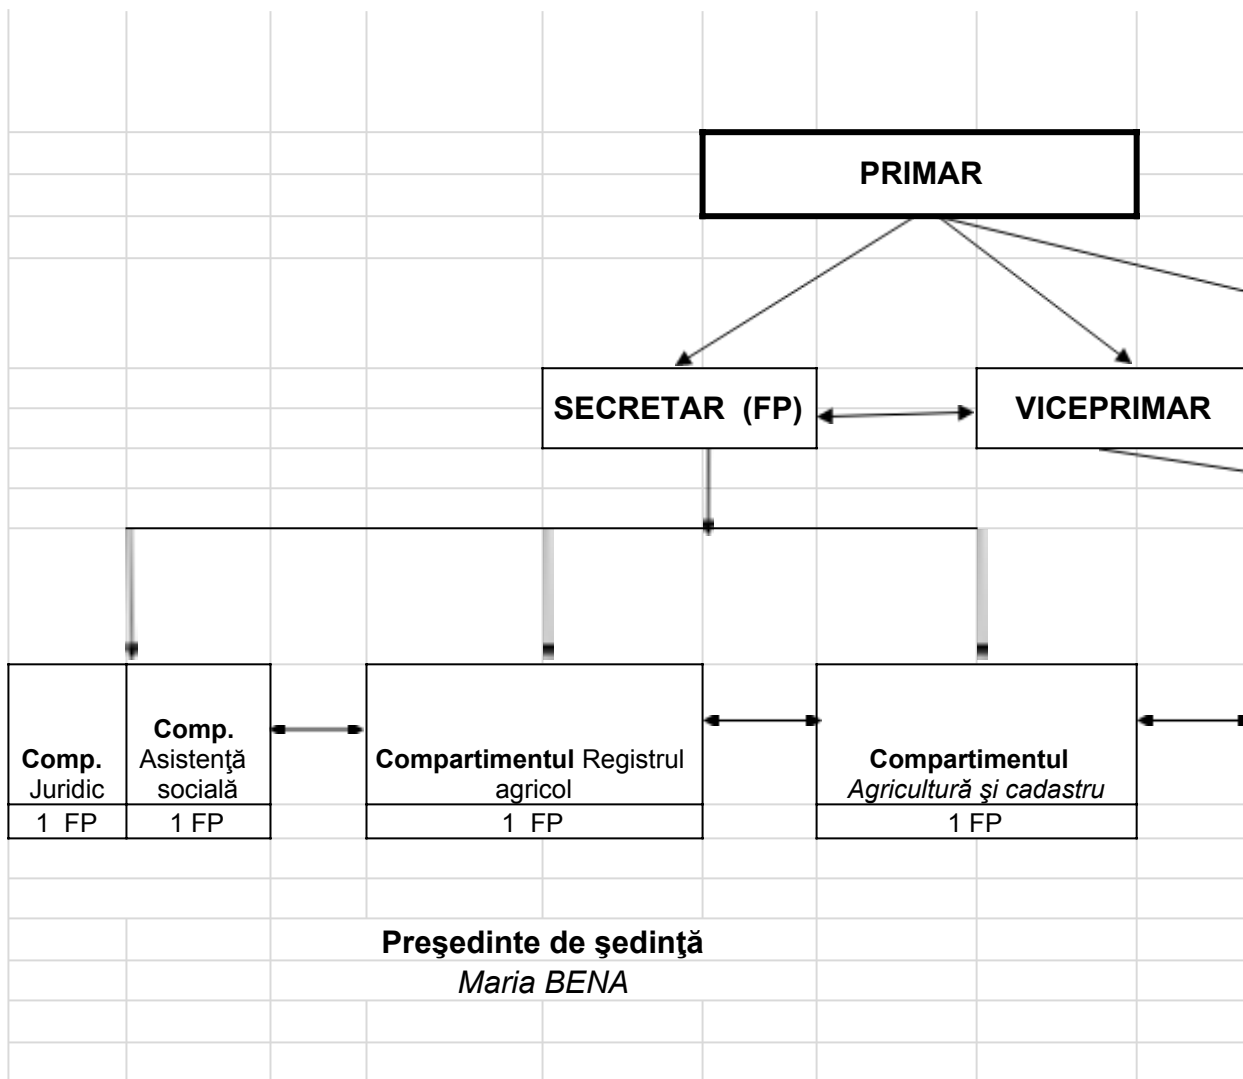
PRIMAR

SECRETAR (FP)

VICEPRIMAR

Comp. Juridic
1 FP

Comp. Asistenţă socială
1 FP

Compartimentul Registrul agricol
1 FP

Compartimentul Agricultură şi cadastru
1 FP

Preşedinte de şedinţă
Maria BENA